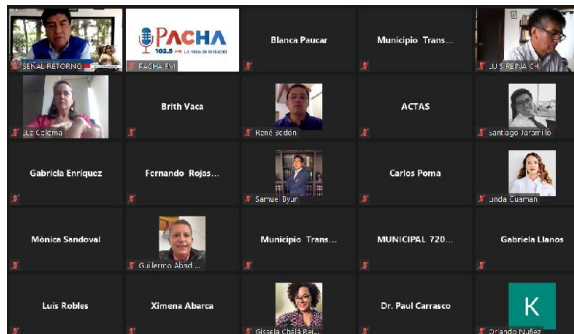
SEÑAL RETORNO
PACHA
102.9
PACHA FM
Blanca Paucar
Municipio Trans...
LUIS REINA CH
Luz Colorna
Brith Vaca
René Jordán
ACTAS
Santiago Jaramillo
Gabriela Enriquez
Fernando Rojas...
Samuel Byun
Carlos Poma
Linda Guaman
Mónica Sandoval
Guillermo Abad
Municipio Trans...
MUNICIPAL 720...
Gabriela Llanos
Luis Robles
Ximena Abarca
Gissela Chalá Rei...
Dr. Paul Carrasco
K
Orlando Nuñez